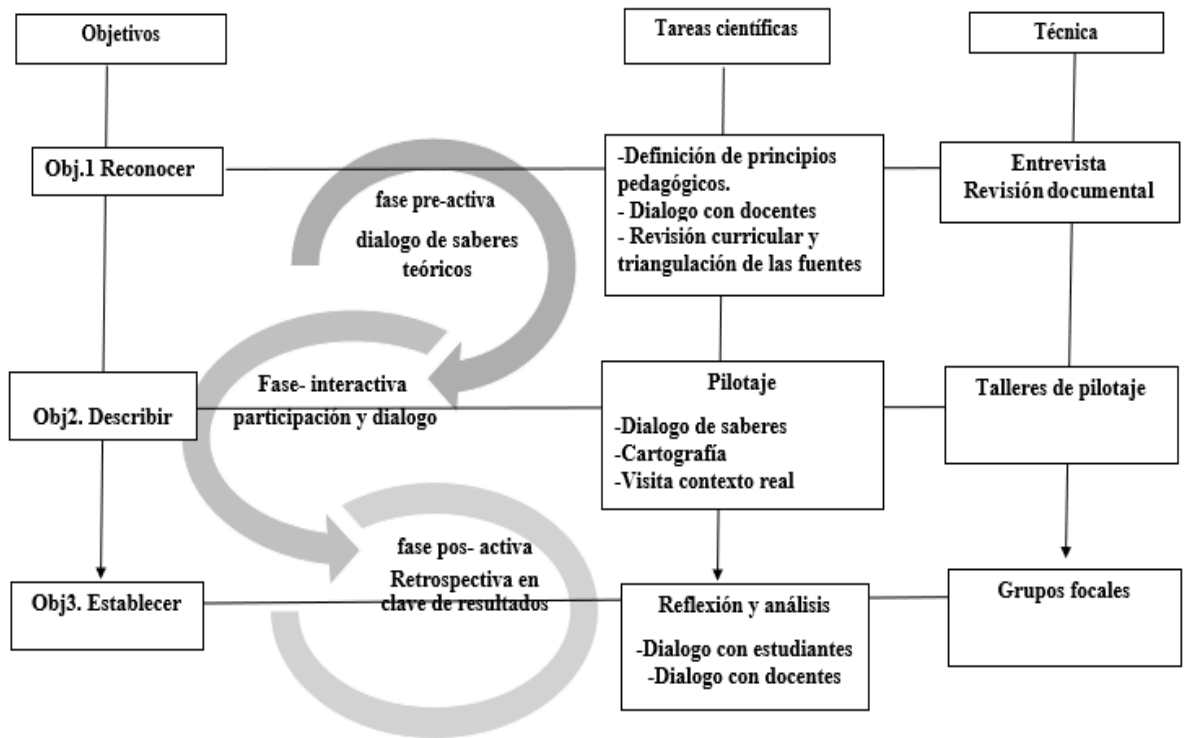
Objetivos

Tareas científicas

Técnica

Obj.1 Reconocer

fase pre-activa

dialogo de saberes teóricos

-Definición de principios pedagógicos.
- Dialogo con docentes
- Revisión curricular y triangulación de las fuentes

Entrevista
Revisión documental

Obj2. Describir

Fase- interactiva
participación y dialogo

Pilotaje

-Dialogo de saberes
-Cartografía
-Visita contexto real

Talleres de pilotaje

fase pos- activa
Retrospectiva en clave de resultados

Obj3. Establecer

Reflexión y análisis

-Dialogo con estudiantes
-Dialogo con docentes

Grupos focales